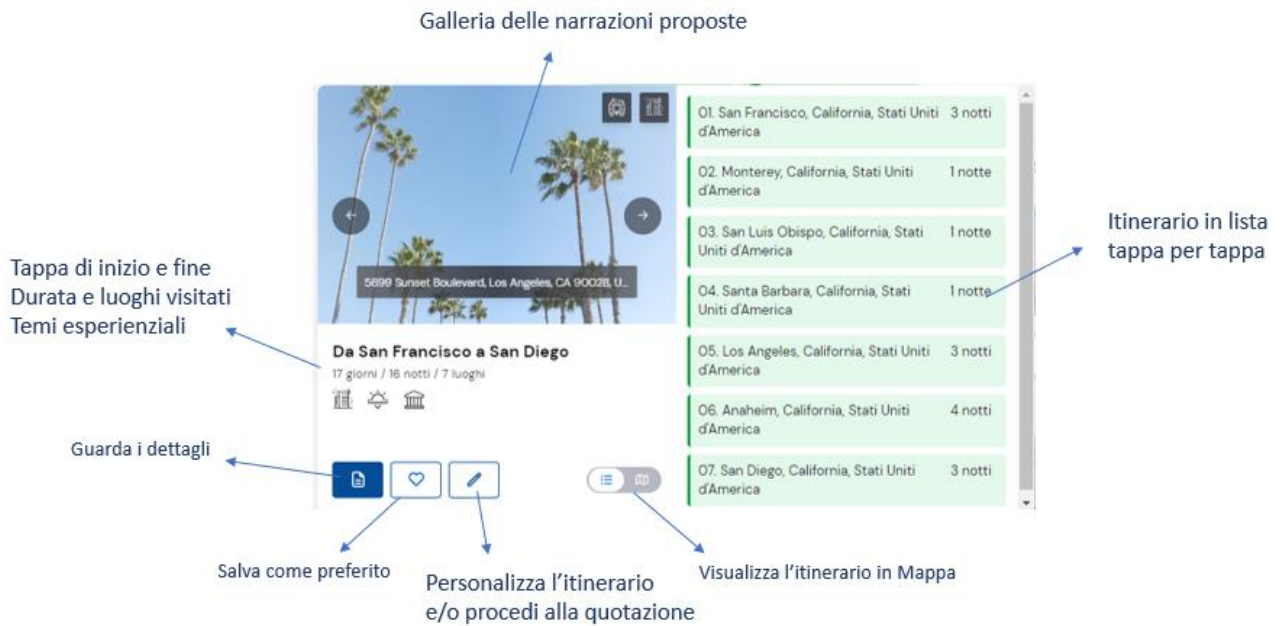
Galleria delle narrazioni proposte

5699 Sunset Boulevard, Los Angeles, CA 90028, U...

Da San Francisco a San Diego

17 giorni / 16 notti / 7 luoghi

01. San Francisco, California, Stati Uniti d'America 3 notti

02. Monterey, California, Stati Uniti d'America 1 notte

03. San Luis Obispo, California, Stati Uniti d'America 1 notte

04. Santa Barbara, California, Stati Uniti d'America 1 notte

05. Los Angeles, California, Stati Uniti d'America 3 notti

06. Anaheim, California, Stati Uniti d'America 4 notti

07. San Diego, California, Stati Uniti d'America 3 notti

Itinerario in lista tappa per tappa

Tappa di inizio e fine
Durata e luoghi visitati
Temi esperienziali

Guarda i dettagli

Salva come preferito

Personalizza l'itinerario e/o procedi alla quotazione

Visualizza l'itinerario in Mappa